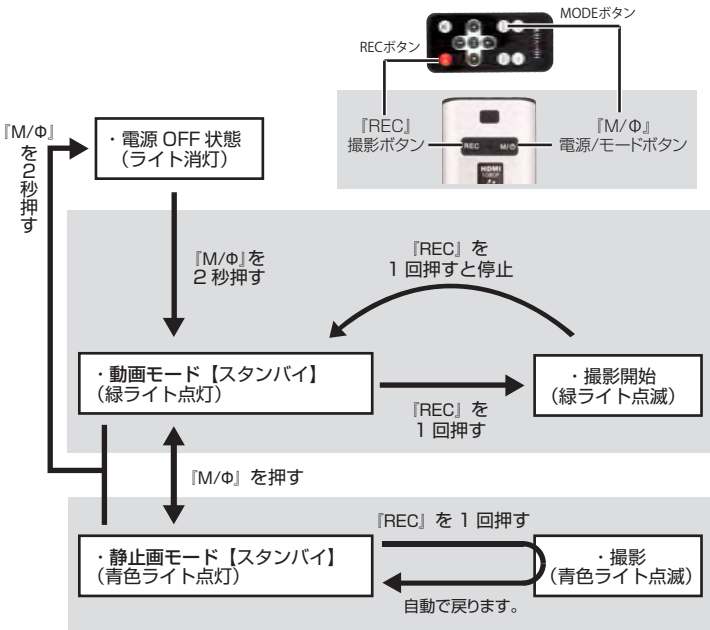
MODEボタン

RECボタン

『REC』
撮影ボタン

『M/Φ』
電源/モードボタン

REC　M/Φ

HDMI 1080P

『M/Φ』を2秒押す

・電源 OFF 状態
（ライト消灯）

『M/Φ』を
2 秒押す

『REC』を
1 回押すと停止

・動画モード【スタンバイ】
（緑ライト点灯）

・撮影開始
（緑ライト点滅）

『REC』を
1 回押す

『M/Φ』を押す

『REC』を 1 回押す

・静止画モード【スタンバイ】
（青色ライト点灯）

・撮影
（青色ライト点滅）

自動で戻ります。